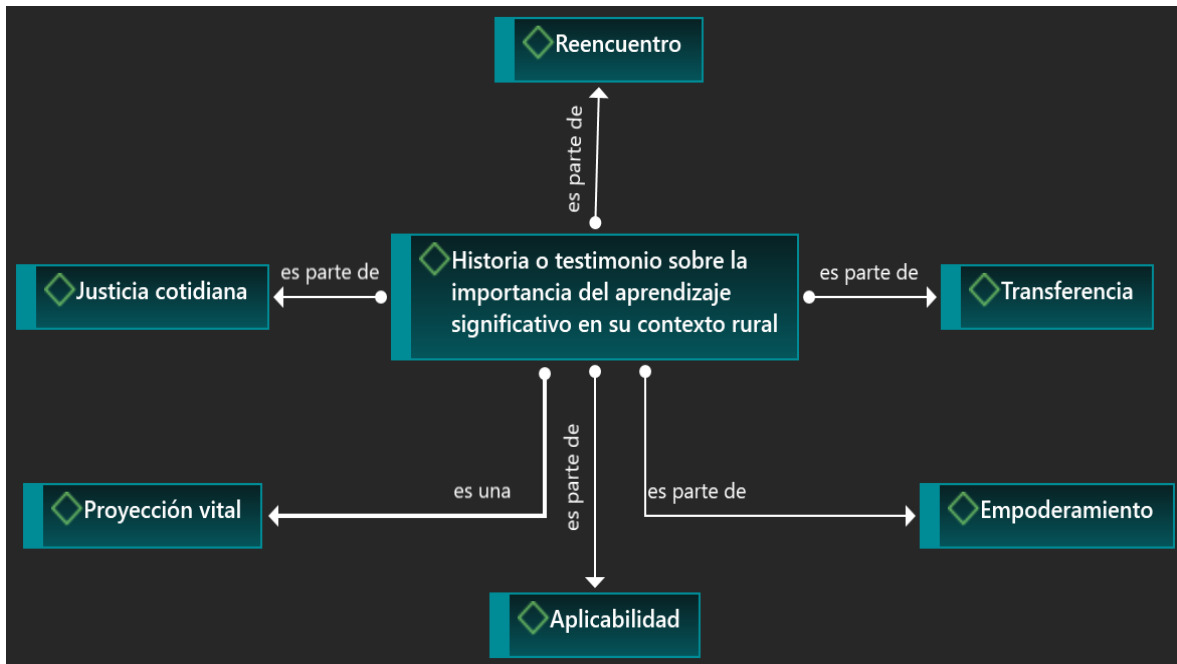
Reencuentro

es parte de

Justicia cotidiana

es parte de

Historia o testimonio sobre la importancia del aprendizaje significativo en su contexto rural

es parte de

Transferencia

es una

es parte de

es parte de

Proyección vital

Empoderamiento

Aplicabilidad